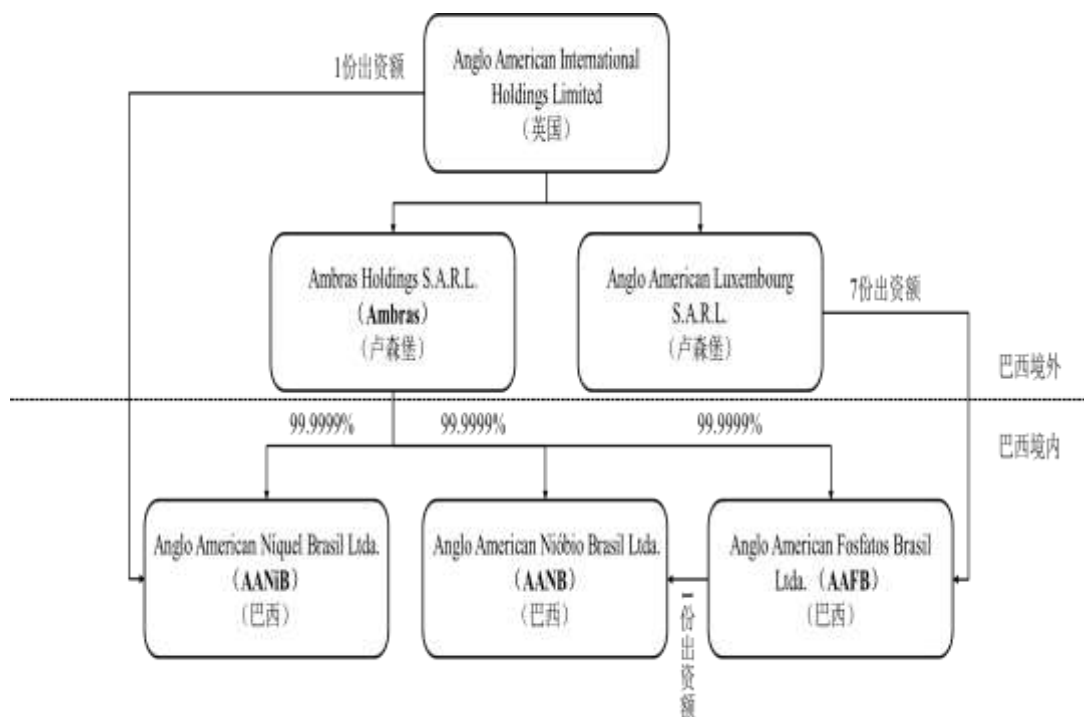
1份出资额

Anglo American International Holdings Limited
（英国）

Ambras Holdings S.A.R.L.
（Ambras）
（卢森堡）

Anglo American Luxembourg S.A.R.L.
（卢森堡）

7份出资额

巴西境外

巴西境内

99.9999%

99.9999%

99.9999%

Anglo American Níquel Brasil Ltda.
（AANIB）
（巴西）

Anglo American Nióbio Brasil Ltda.
（AANB）
（巴西）

Anglo American Fosfatos Brasil Ltda.（AAFB）
（巴西）

1份出资额